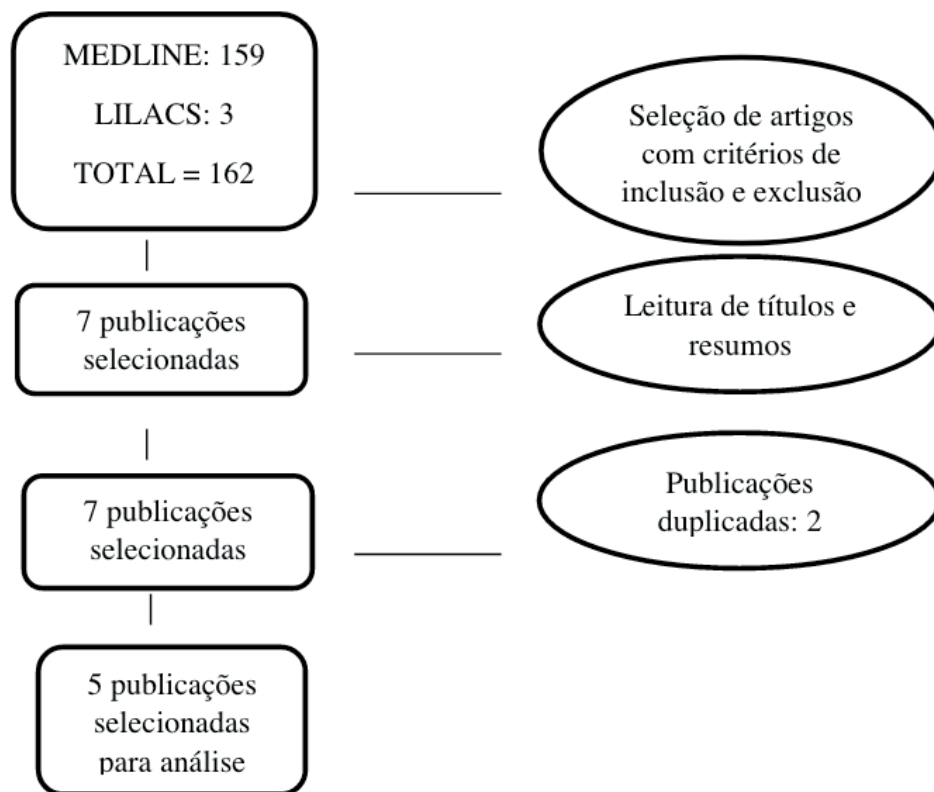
MEDLINE: 159

LILACS: 3

TOTAL = 162

Seleção de artigos com critérios de inclusão e exclusão

7 publicações selecionadas

Leitura de títulos e resumos

7 publicações selecionadas

Publicações duplicadas: 2

5 publicações selecionadas para análise